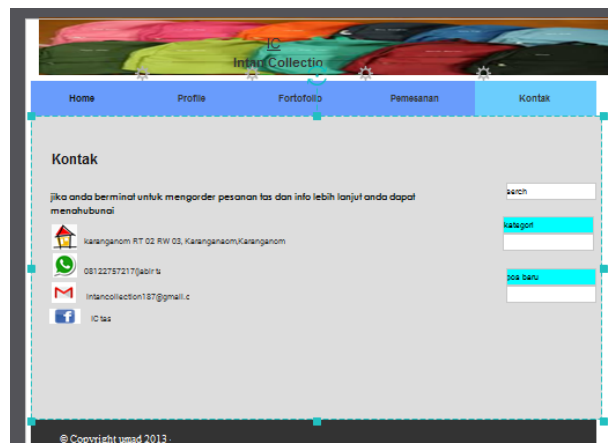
IC
Intan Collectio

Home
Profile
Fortofolio
Pemesanan
Kontak

Kontak

jika anda berminat untuk mengorder pesanan tas dan info lebih lanjut anda dapat menghubungi

karanganom RT 02 RW 03, Karanganaom,Karanganom

08122757217(jabir

intancollection187@gmail.c

IC tas

serch

kategori

pos baru

© Copyright umad 2013